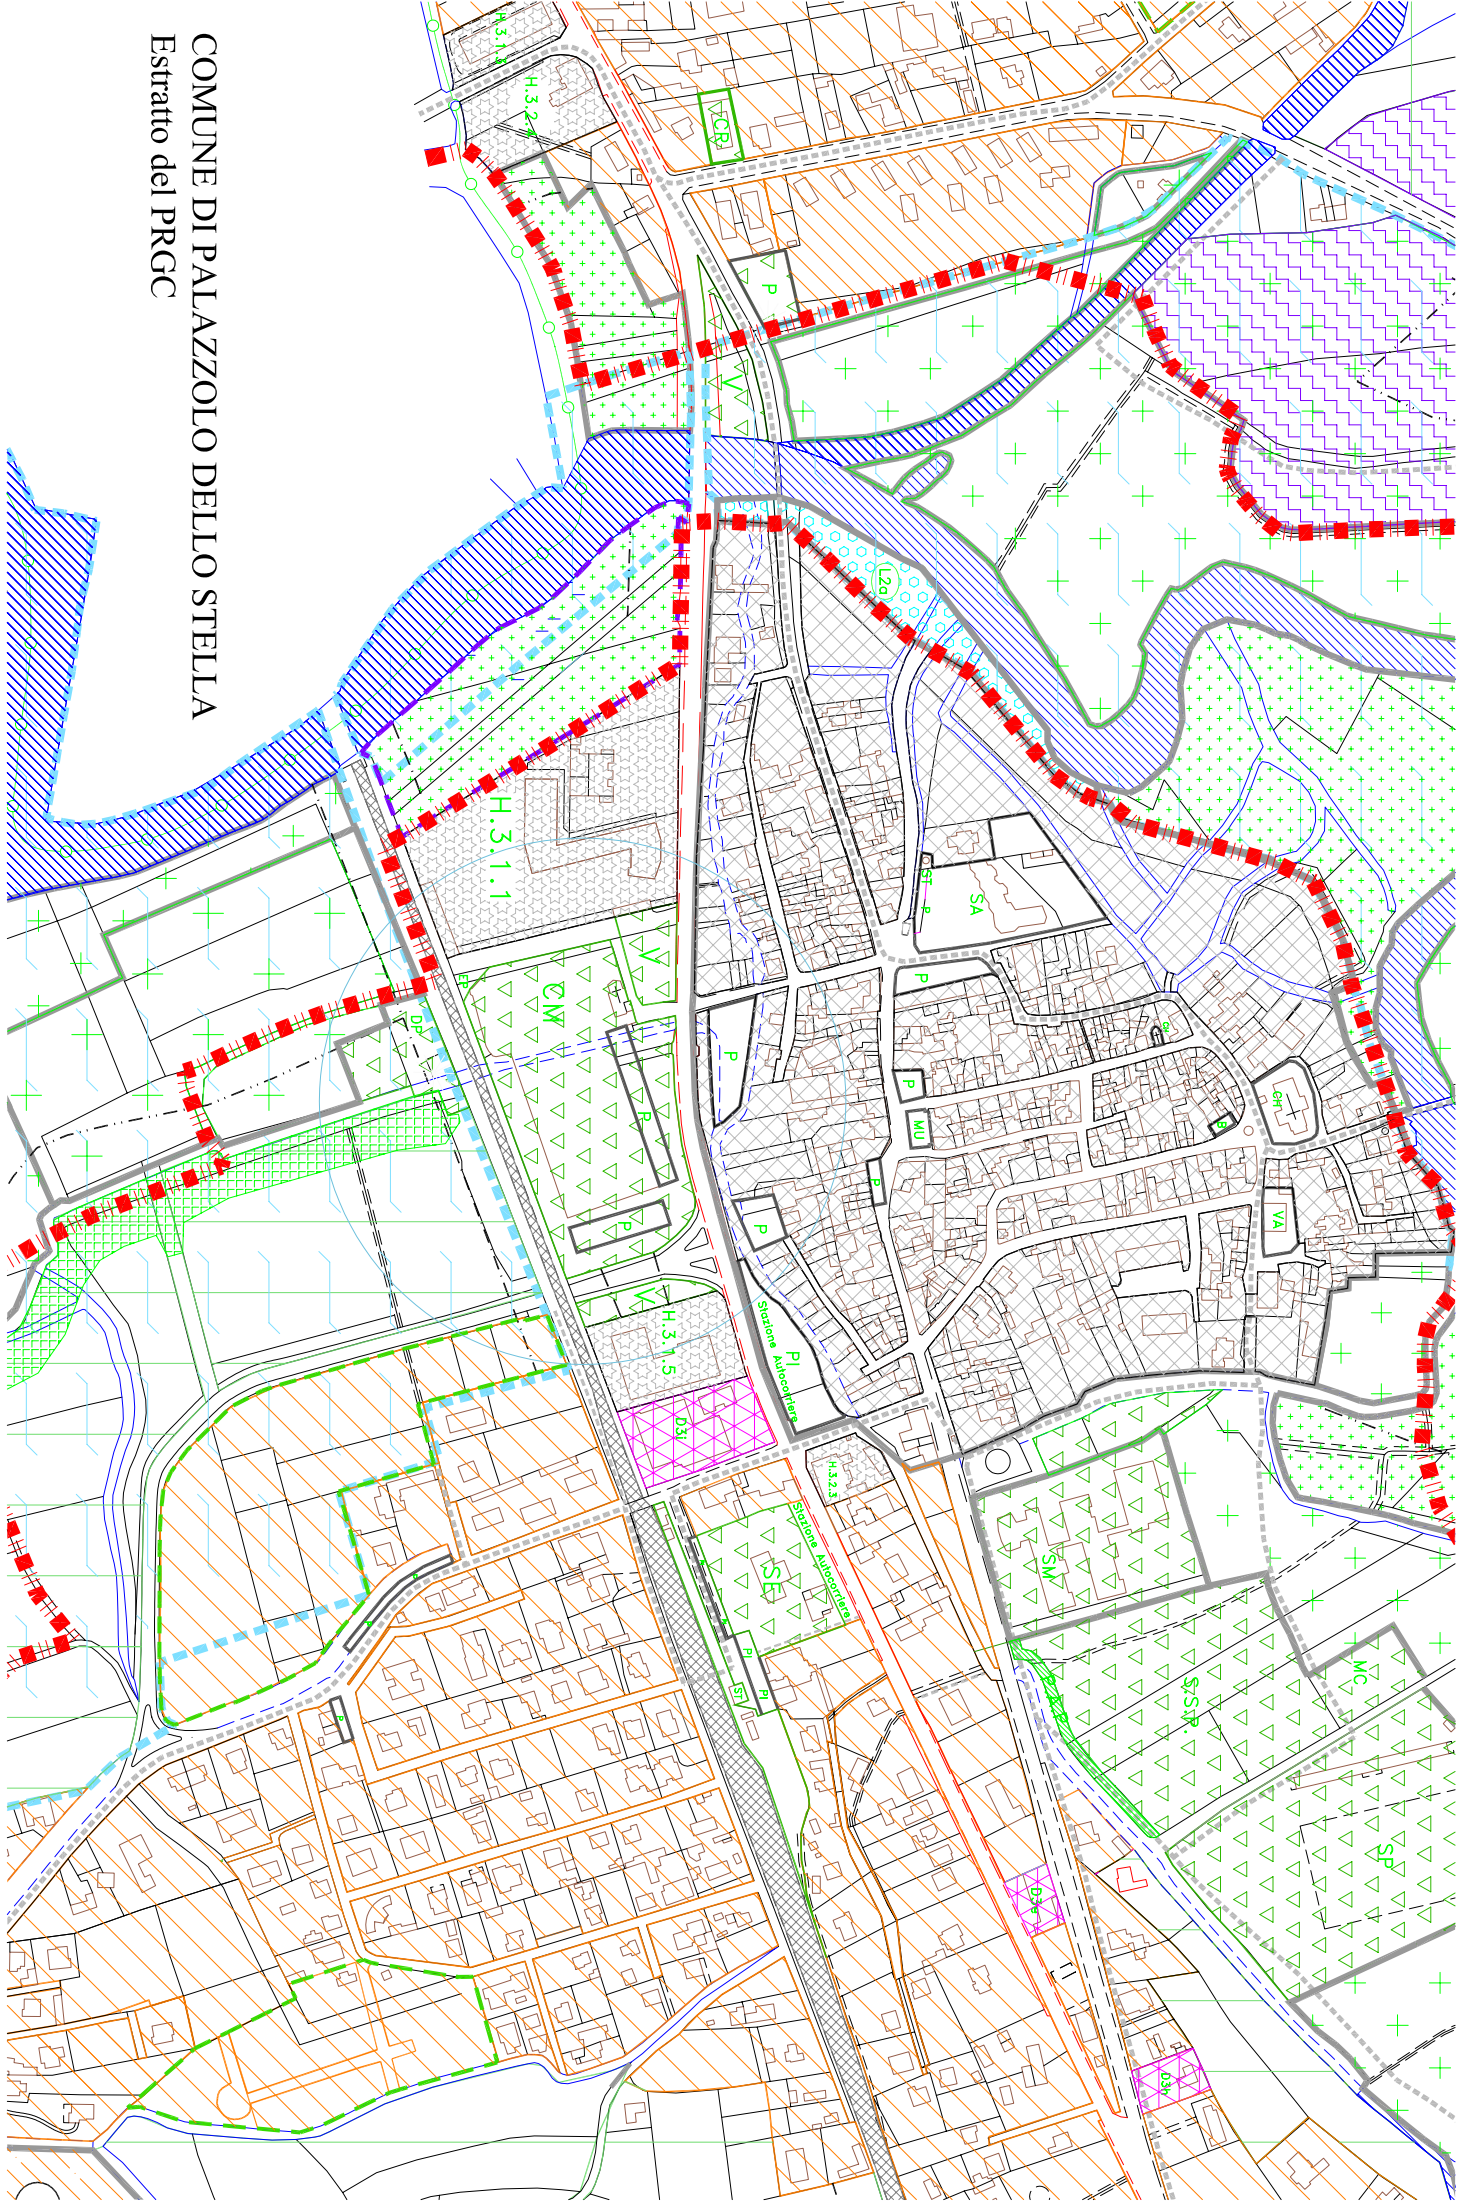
COMUNE DI PALAZZOLO DELLO STELLA
Estratto del PRGC

H.3.1.4
H.3.2.4
CR
P
V
L2a
H.3.1.1
SA
ST
P
CM
V
P
P
MU
CH
CH
B
R
P
VA
DP
P
P
PI
Stazione Autocorriere
H.3.1.5
V
D3
H.3.2.3
Stazione Autocorriere
SE
PI
ST
PI
SM
S.SP
MC
SP
D3
D3
P